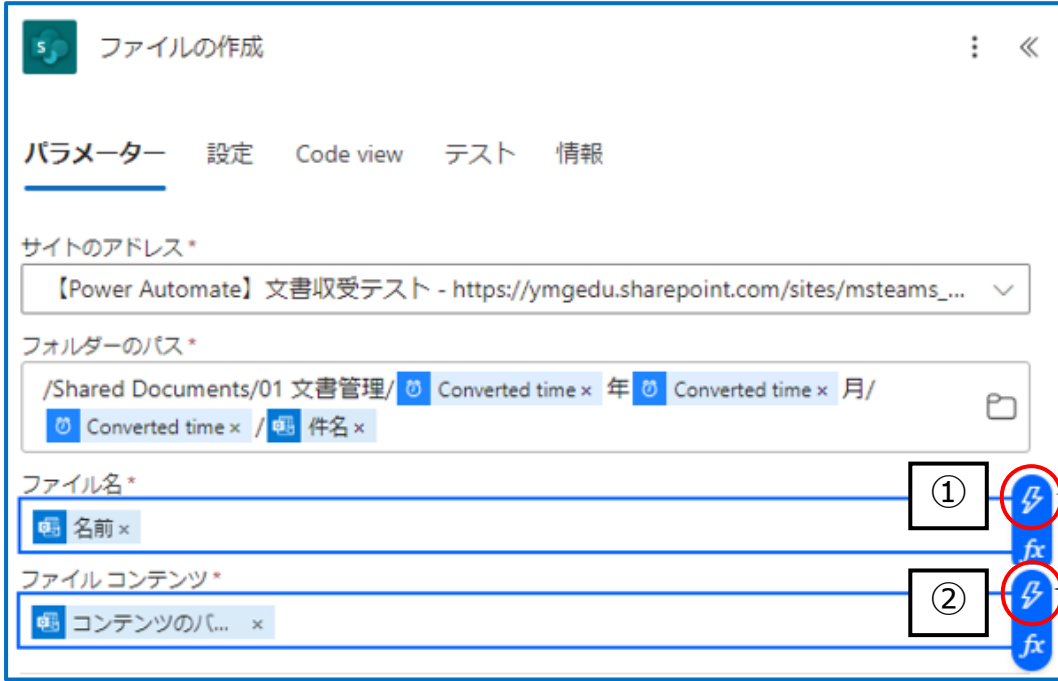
ファイルの作成

パラメーター 設定 Code view テスト 情報

サイトのアドレス *

【Power Automate】文書収受テスト - https://ymgedu.sharepoint.com/sites/msteams_...

フォルダーのパス *

/Shared Documents/01 文書管理/ Converted time × 年 Converted time × 月/ Converted time × / 件名 ×

ファイル名 *

名前 ×

①

$fx$

ファイル コンテンツ *

コンテンツのバ... ×

②

$fx$